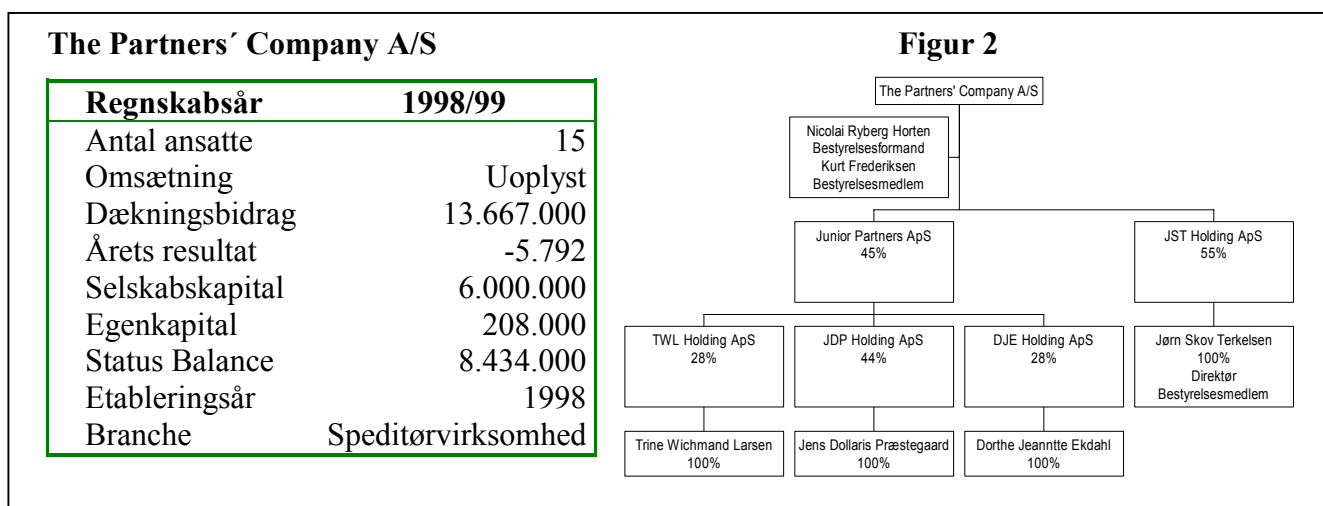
The Partners´ Company A/S

Figur 2

| Regnskabsår | 1998/99 |
|---|---|
| Antal ansatte | 15 |
| Omsætning | Uoplyst |
| Dækningsbidrag | 13.667.000 |
| Årets resultat | -5.792 |
| Selskabskapital | 6.000.000 |
| Egenkapital | 208.000 |
| Status Balance | 8.434.000 |
| Etableringsår | 1998 |
| Branche | Speditørvirksomhed |

The Partners' Company A/S

Nicolai Ryberg Horten
Bestyrelsesformand
Kurt Frederiksen
Bestyrelsesmedlem

Junior Partners ApS
45%

JST Holding ApS
55%

TWL Holding ApS
28%

JDP Holding ApS
44%

DJE Holding ApS
28%

Jørn Skov Terkelsen
100%
Direktør
Bestyrelsesmedlem

Trine Wichmand Larsen
100%

Jens Dollaris Præstegaard
100%

Dorthe Jeanntte Ekdahl
100%